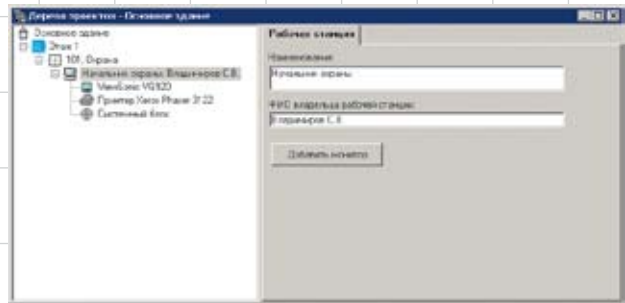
Дерево проектов - Основное здание

Основное здание
Этаж 1
101. Охрана
Начальник охраны Владимиров С.В.
ViewSonic VG920
Принтер Xerox Phaser 3122
Системный блок

Рабочая станция

Наименование:
Начальник охраны

ФИО владельца рабочей станции:
Владимиров С.В.

Добавить монитор